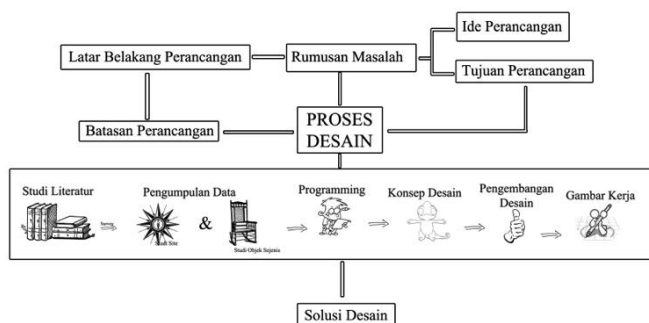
Ide Perancangan

Latar Belakang Perancangan

Rumusan Masalah

Tujuan Perancangan

Batasan Perancangan

PROSES DESAIN

Studi Literatur

Pengumpulan Data

Studi Site

&

Studi Objek Sejenis

Programming

Konsep Desain

Pengembangan Desain

Gambar Kerja

Solusi Desain